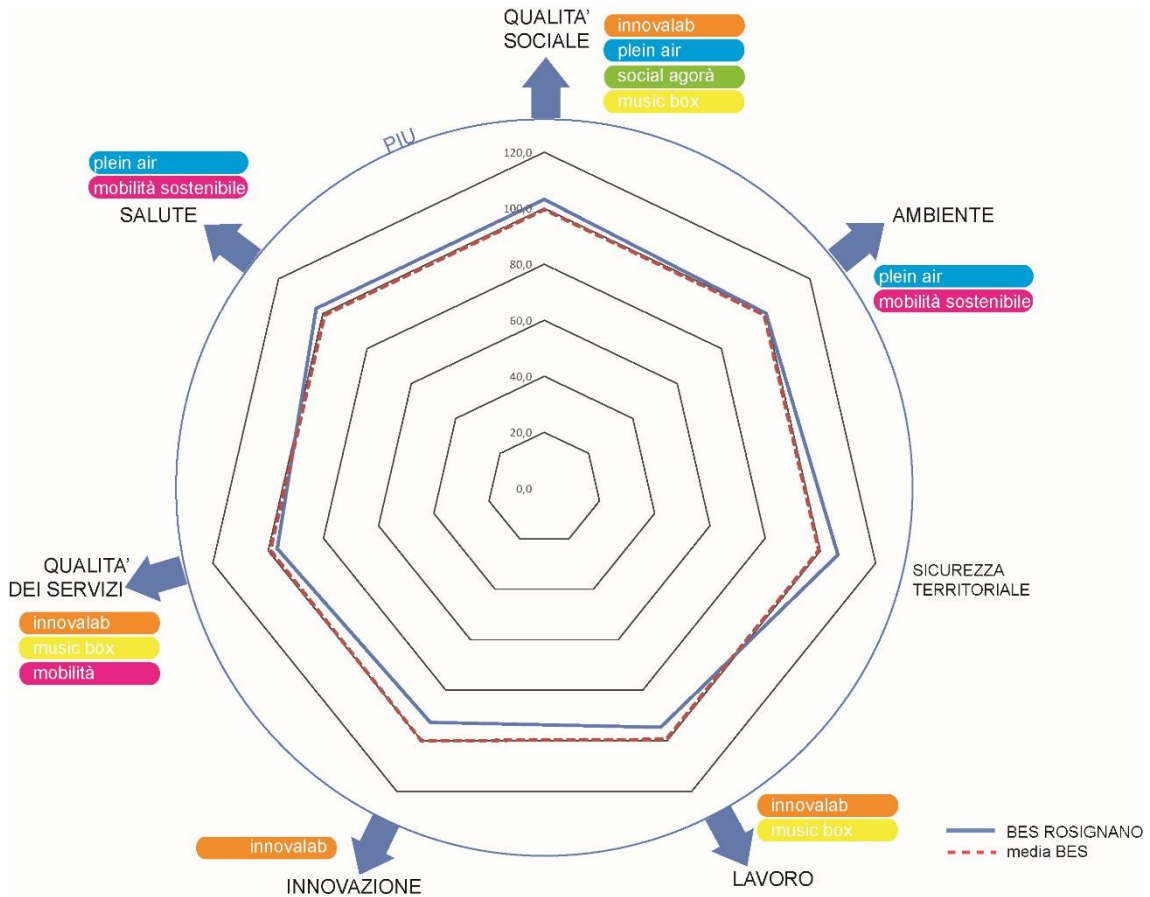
QUALITA' SOCIALE
innovalab
plein air
social agorà
music box

PIU

plein air
mobilità sostenibile
SALUTE

AMBIENTE
plein air
mobilità sostenibile

120,0
100,0
80,0
60,0
40,0
20,0
0,0

QUALITA' DEI SERVIZI
innovalab
music box
mobilità

SICUREZZA TERRITORIALE

innovalab
music box
LAVORO

innovalab
INNOVAZIONE

BES ROSIGNANO
media BES